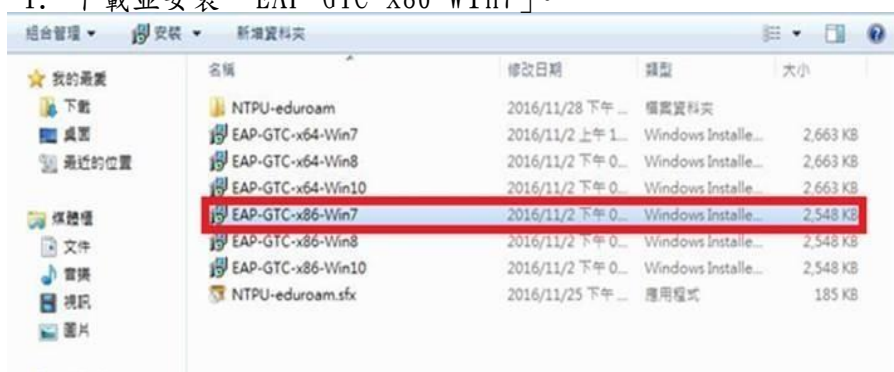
1. 「載並安裝「EAP-GTC-x86-Win7」。

組合管理 ▾ 安裝 ▾ 新增資料夾

我的最愛
下載
桌面
最近的位置

媒體櫃
文件
音樂
視訊
圖片

| 名稱 | 修改日期 | 類型 | 大小 |
|---|---|---|---|
| NTPU-eduroam | 2016/11/28 下午 ... | 檔案資料夾 | |
| EAP-GTC-x64-Win7 | 2016/11/2 上午 1... | Windows Installe... | 2,663 KB |
| EAP-GTC-x64-Win8 | 2016/11/2 下午 0... | Windows Installe... | 2,663 KB |
| EAP-GTC-x64-Win10 | 2016/11/2 下午 0... | Windows Installe... | 2,663 KB |
| EAP-GTC-x86-Win7 | 2016/11/2 下午 0... | Windows Installe... | 2,548 KB |
| EAP-GTC-x86-Win8 | 2016/11/2 下午 0... | Windows Installe... | 2,548 KB |
| EAP-GTC-x86-Win10 | 2016/11/2 下午 0... | Windows Installe... | 2,548 KB |
| NTPU-eduroam.sfx | 2016/11/25 下午 ... | 應用程式 | 185 KB |